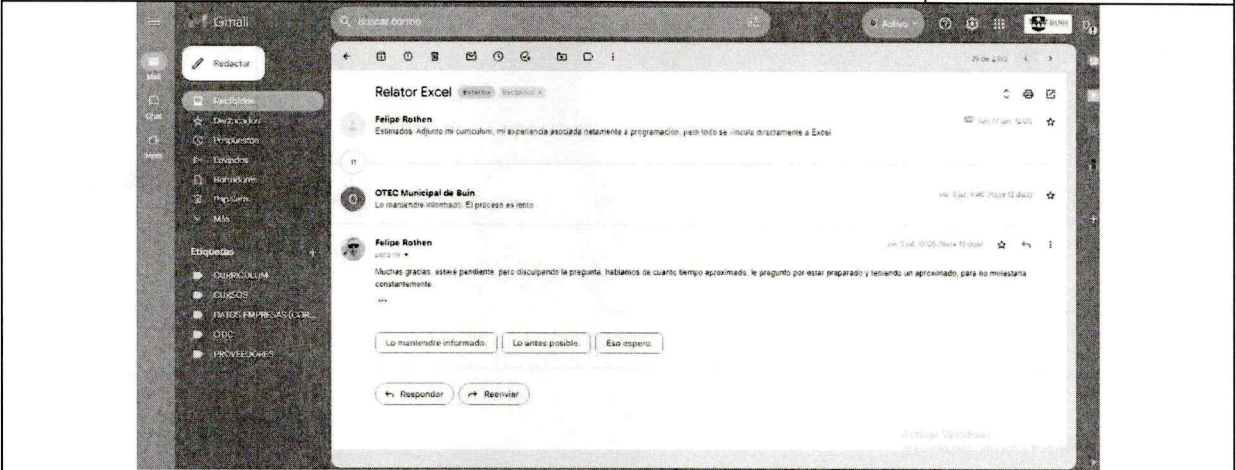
Gmail

Buscar correo

Activo

Mail

Chat

Meet

Redactar

Recibidos

Destacados

Pospuestos

Enviados

Borradores

Papelera

Más

Etiquetas

CURRICULUM

CURSOS

DATOS EMPRESAS (COR...

OTEC

PROVEEDORES

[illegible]

Relator Excel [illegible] Recibidos ×

Felipe Rothen

Estimados: Adjunto mi curriculum, mi experiencia asociada netamente a programación, pero todo se vincula directamente a Excel

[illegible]

11

OTEC Municipal de Buin

Lo mantendré informado. El proceso es lento

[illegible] (hace 12 días)

Felipe Rothen

para mí

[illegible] (hace 12 días)

Muchas gracias, estaré pendiente, pero disculpando la pregunta, hablamos de cuanto tiempo aproximado, le pregunto por estar preparado y teniendo un aproximado, para no molestarla constantemente.

...

Lo mantendré informado.

Lo antes posible.

Eso espero.

Responder

Reenviar

Activar Windows